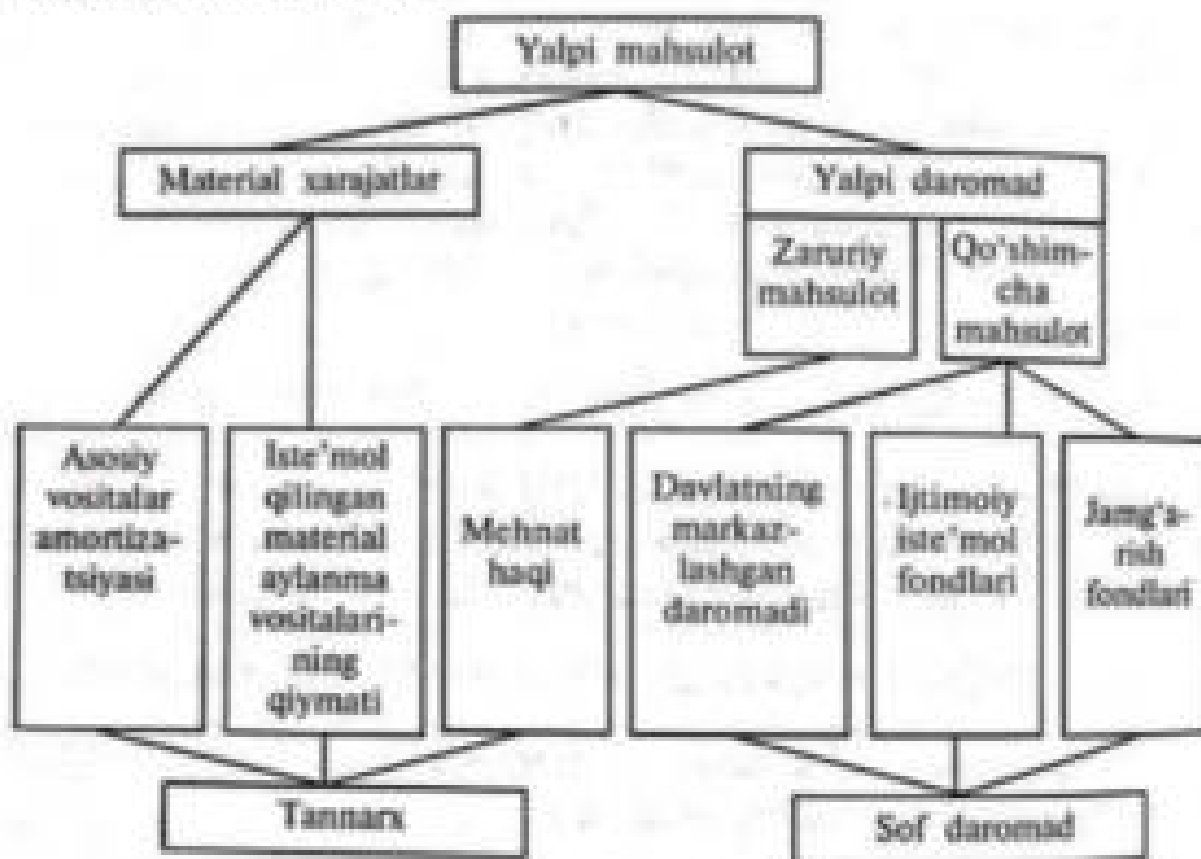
Yalpi mahsulot

Material xarajatlar

Yalpi daromad

Zaruriy mahsulot

Qo'shimcha mahsulot

Asosiy vositalar amortizatsiyasi

Iste'mol qilingan material aylanma vositalarining qiymati

Mehnat haqi

Davlatning markazlashgan daromadi

Ijtimoiy iste'mol fondlari

Jamg'arish fondlari

Tannarx

Sof daromad